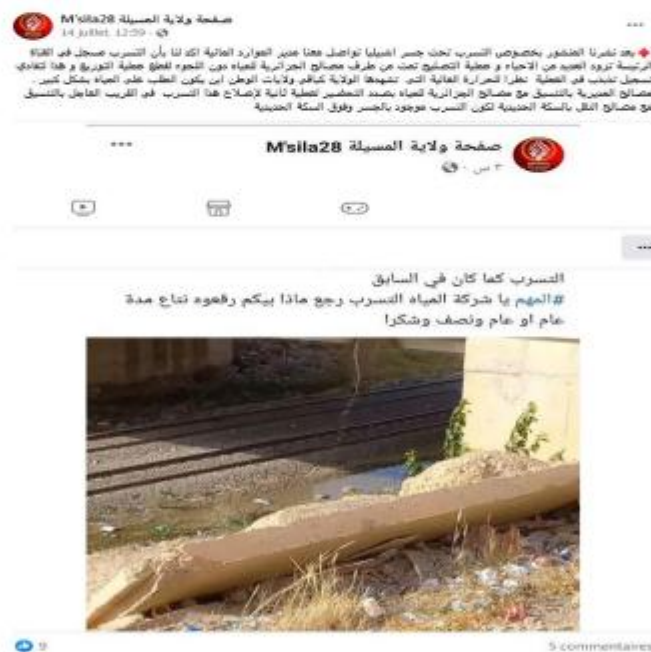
صفحة ولاية المسيلة M'sila28
14 juillet, 12:59 ·

بعد نشرنا المنشور بخصوص التسرب تحت جسر اشبيليا تواصل معنا مدير الموارد المائية الذي اكد لنا بأن التسرب مسجل في القناة الرئيسية تزود العديد من الاحياء و عملية التصليح تمت من طرف مصالح الجزائرية للمياه دون اللجوء لقطع عملية التوزيع و هذا لتفادي تسجيل تذبذب في التغطية نظرا للحرارة العالية التي تشهدها الولاية كباقي ولايات الوطن اين يكون الطلب على المياه بشكل كبير. مصالح المديرية بالتنسيق مع مصالح الجزائرية للمياه بصدد التحضير لعملية ثانية لإصلاح هذا التسرب في القريب العاجل بالتنسيق مع مصالح النقل بالسكة الحديدية لكون التسرب موجود بالجسر وفوق السكة الحديدية

صفحة ولاية المسيلة M'sila28
٣ س ·

التسرب كما كان في السابق
#المهم يا شركة المياه التسرب رجع ماذا بيكم رقعوه تناع مدة عام او عام ونصف وشكرا!

9
5 commentaires